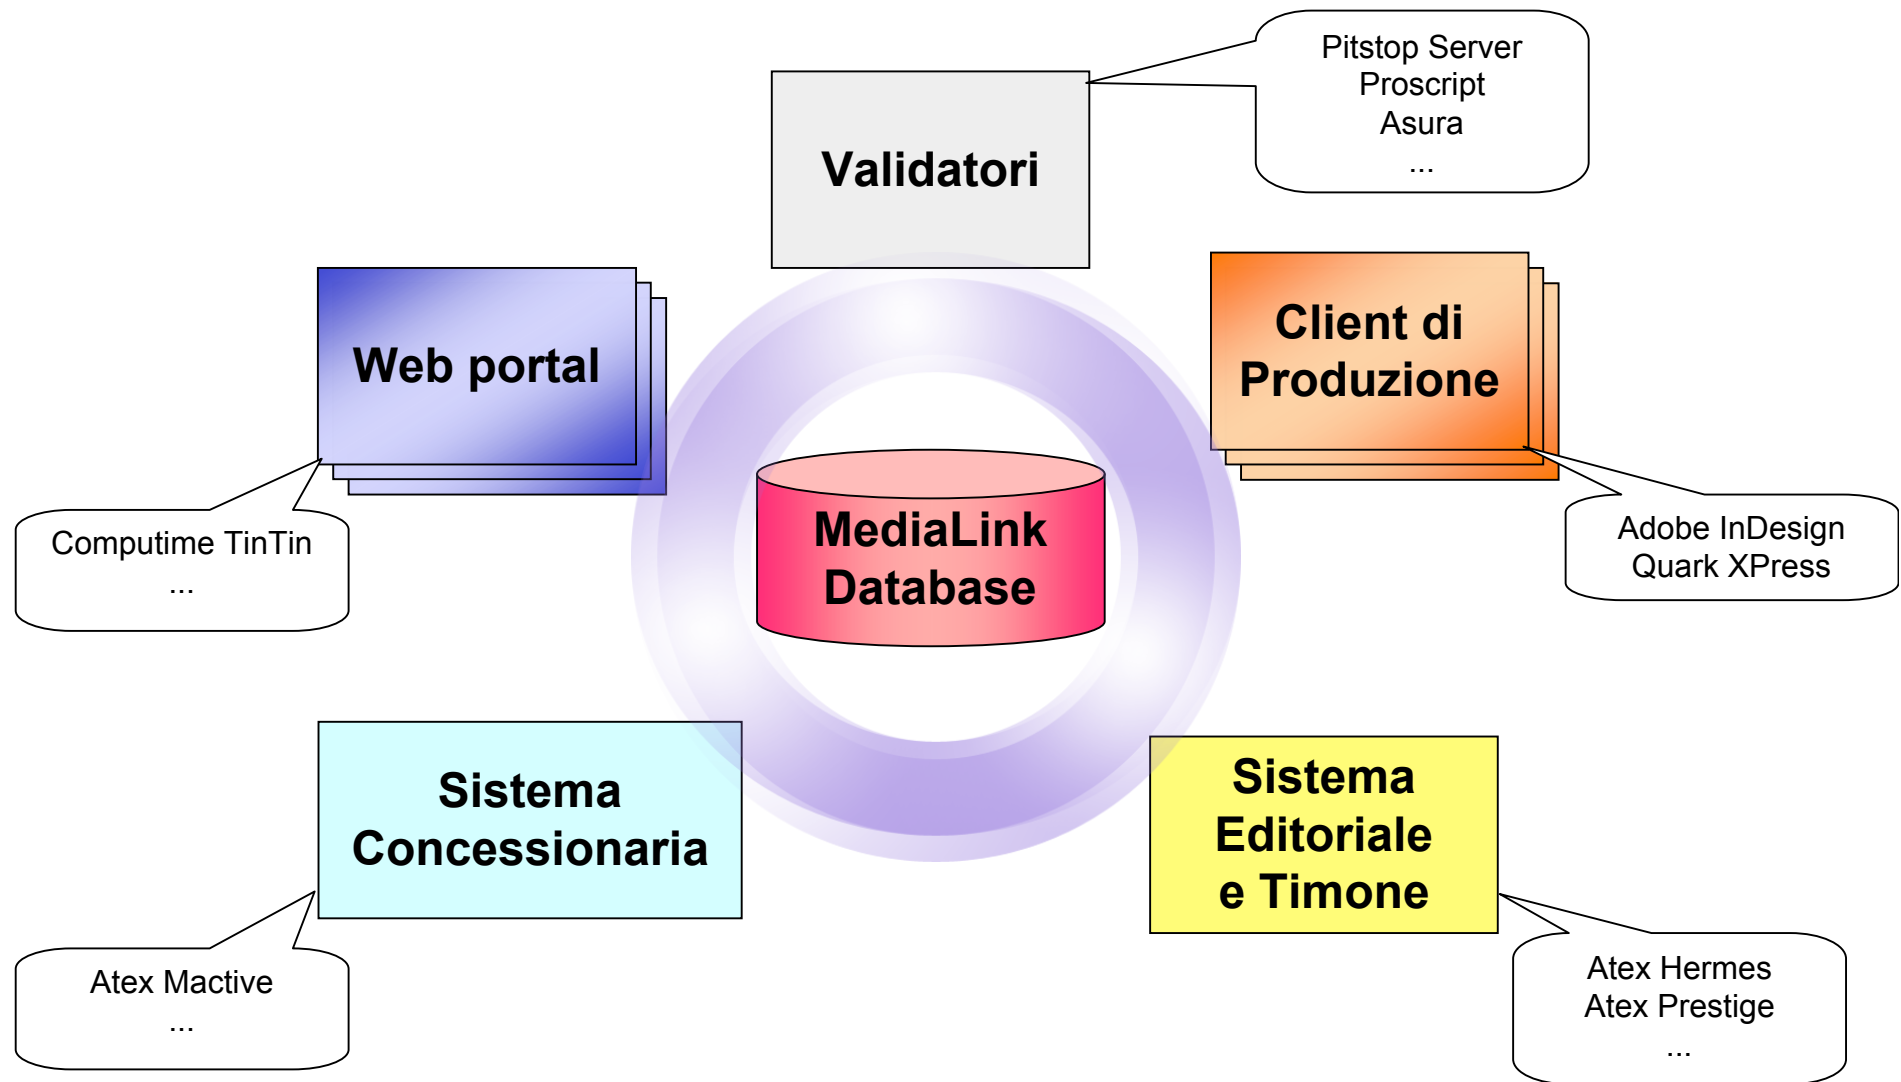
Validatori

Pitstop Server
Proscript
Asura
...

Web portal

Client di Produzione

Computime TinTin
...

MediaLink Database

Adobe InDesign
Quark XPress

Sistema Concessionaria

Sistema Editoriale e Timone

Atex Mactive
...

Atex Hermes
Atex Prestige
...